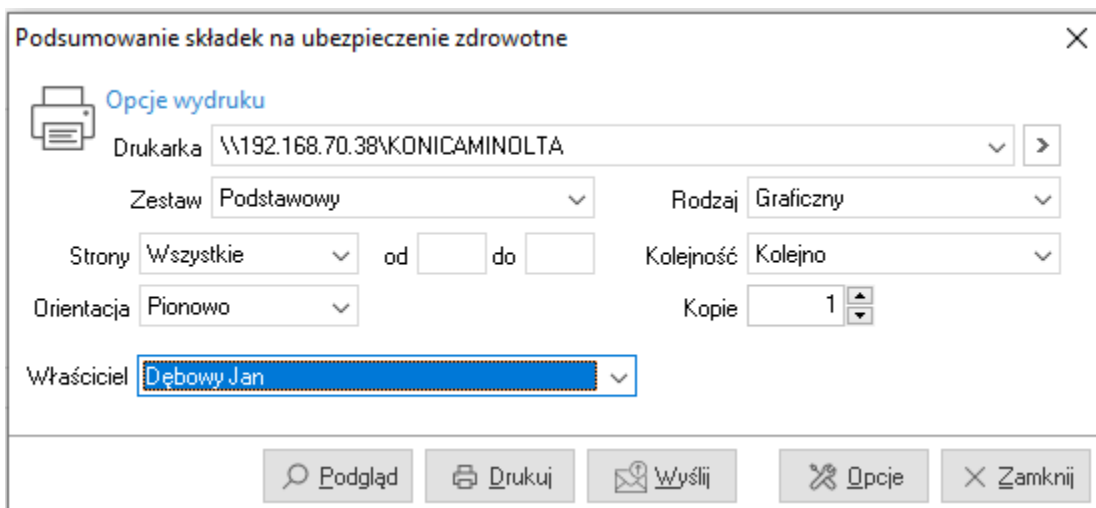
Podsumowanie składek na ubezpieczenie zdrowotne

Opcje wydruku

Drukarka \\192.168.70.38\KONICAMINOLTA

Zestaw Podstawowy

Rodzaj Graficzny

Strony Wszystkie od do

Kolejność Kolejno

Orientacja Pionowo

Kopie 1

Właściciel Dębowy Jan

Podgląd Drukuj Wyślij Opcje Zamknij